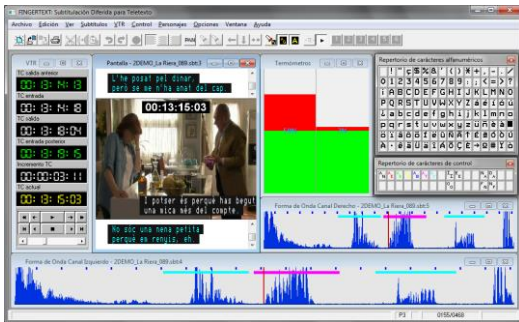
FINGERTEXT: Subtitulación Diferida para Teletexto

Archivo Edición Ver Subtítulos VTR Control Personajes Opciones Ventana Ayuda

VTR

TC salida anterior
00:13:14:13
TC entrada
00:13:14:18
TC salida
00:13:18:04
TC entrada posterior
00:13:18:06
Incremento TC
00:00:03:11
TC actual
00:13:15:03

Pantalla - 2DEMO_La Riera_989.sbt3

L'he posat pel dinar,
però se me n'ha anat al cap.

00:13:15:03

I potser es perquè has begut
una mica més del compte.

No soc una nena petita
perquè em renyis, eh.

Termómetros

Repertorio de caracteres alfanuméricos

Repertorio de caracteres de control

Forma de Onda Canal Derecho - 2DEMO_La Riera_989.sbt3

Forma de Onda Canal Izquierdo - 2DEMO_La Riera_989.sbt3

P3 0155/0468